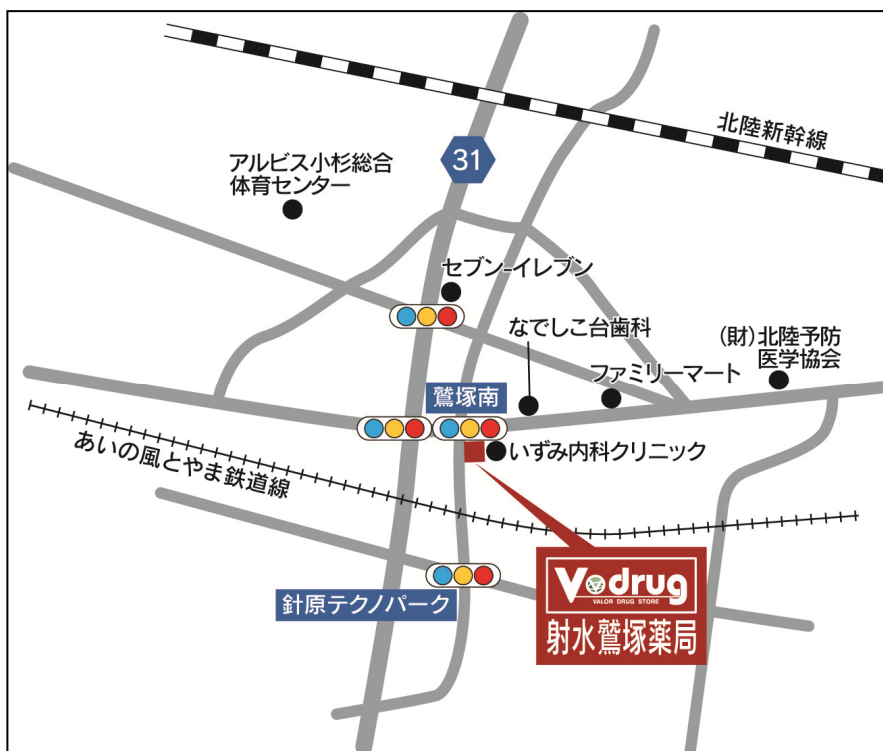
北陸新幹線

31

アルビス小杉総合
体育センター

セブン-イレブン

なでしこ台歯科

(財)北陸予防
医学協会

ファミリーマート

鷲塚南

いずみ内科クリニック

あいの風とやま鉄道線

V drug
VALOR DRUG STORE
射水鷲塚薬局

針原テクノパーク